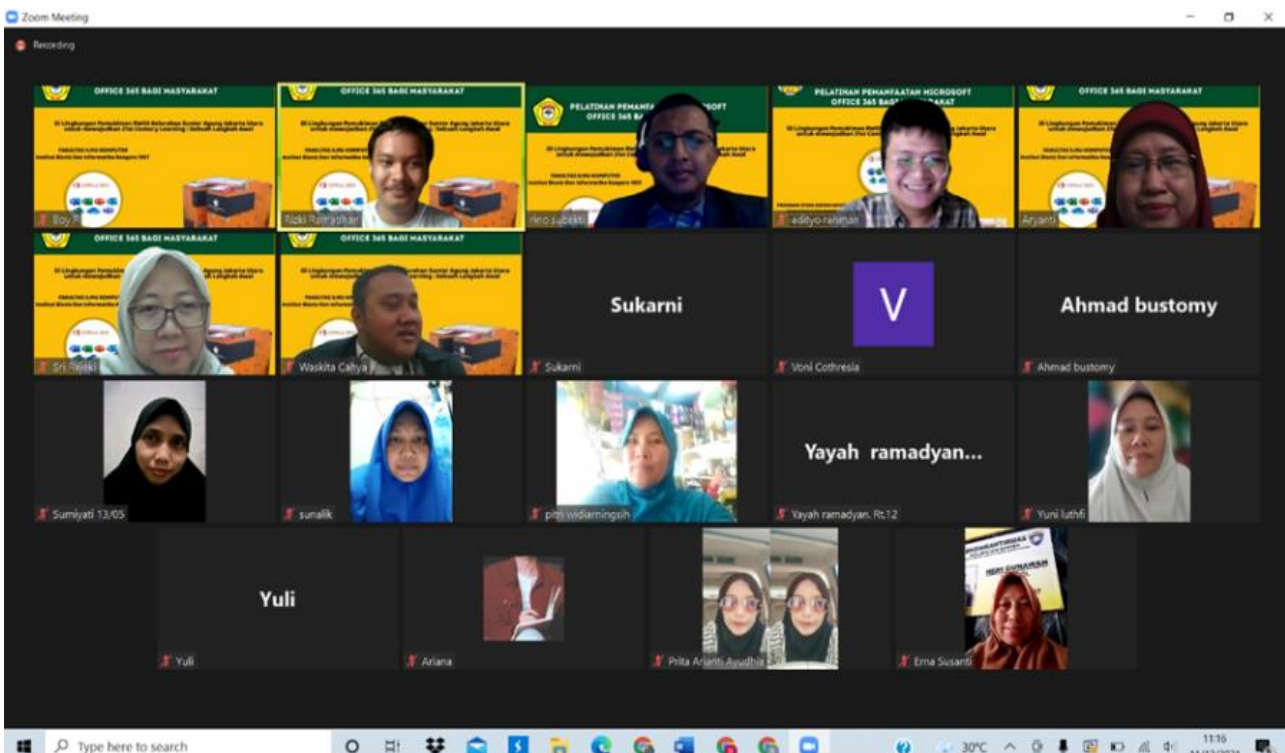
Zoom Meeting

Recording

OFFICE 365 BAGI MASYARAKAT

Boy

OFFICE 365 BAGI MASYARAKAT

Rizki Ramadhan

PELATIHAN PEMANFAATAN MICROSOFT OFFICE 365 BAGI MASYARAKAT

rino subekti

PELATIHAN PEMANFAATAN MICROSOFT OFFICE 365 BAGI MASYARAKAT

adityo rahman

OFFICE 365 BAGI MASYARAKAT

Aryanti

OFFICE 365 BAGI MASYARAKAT

Sri Rejeki

OFFICE 365 BAGI MASYARAKAT

Waskita Cahya

Sukarni

Sukarni

V

Voni Cothresia

Ahmad bustomy

Ahmad bustomy

Sumiyati 13/05

sunalik

ptm widiarningsih

Yayah ramadyan...

Yayah ramadyan. Rt.12

Yuni luthfi

Yuli

Yuli

Ariana

Prita Arianti Ayudhia

Erna Susanti

Type here to search

30°C

11:16